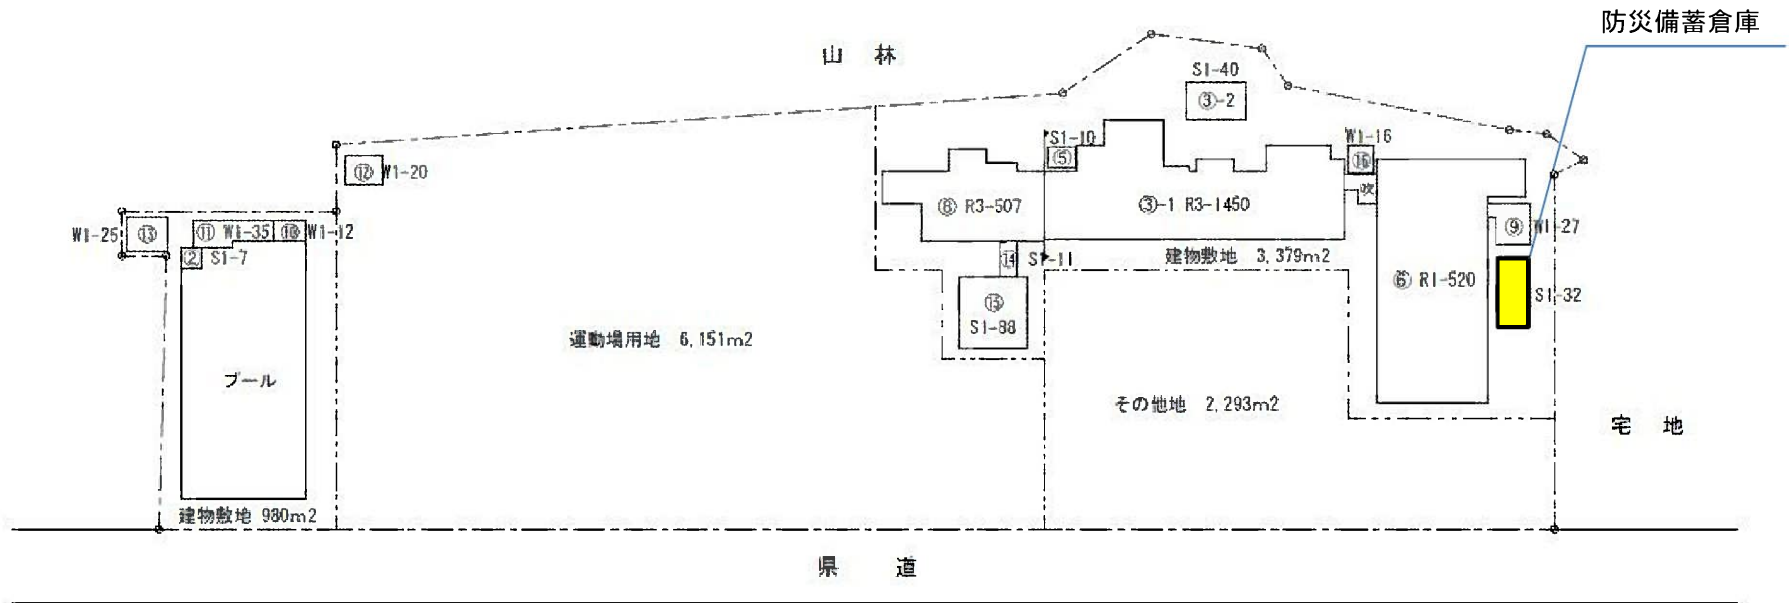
防災備蓄倉庫

山　林

S1-40
③-2

S1-10
⑤

W1-16
⑯

⑫ W1-20

⑧ R3-507

③-1 R3-1450

吹

⑨ W1-27

W1-25 ⑬

⑪ W1-35 ⑩ W1-12

② S1-7

⑭ S1-11

建物敷地 3,379m2

⑥ R1-520

S1-32

⑮
S1-88

運動場用地 6,151m2

プール

その他地 2,293m2

宅　地

建物敷地 980m2

県　道